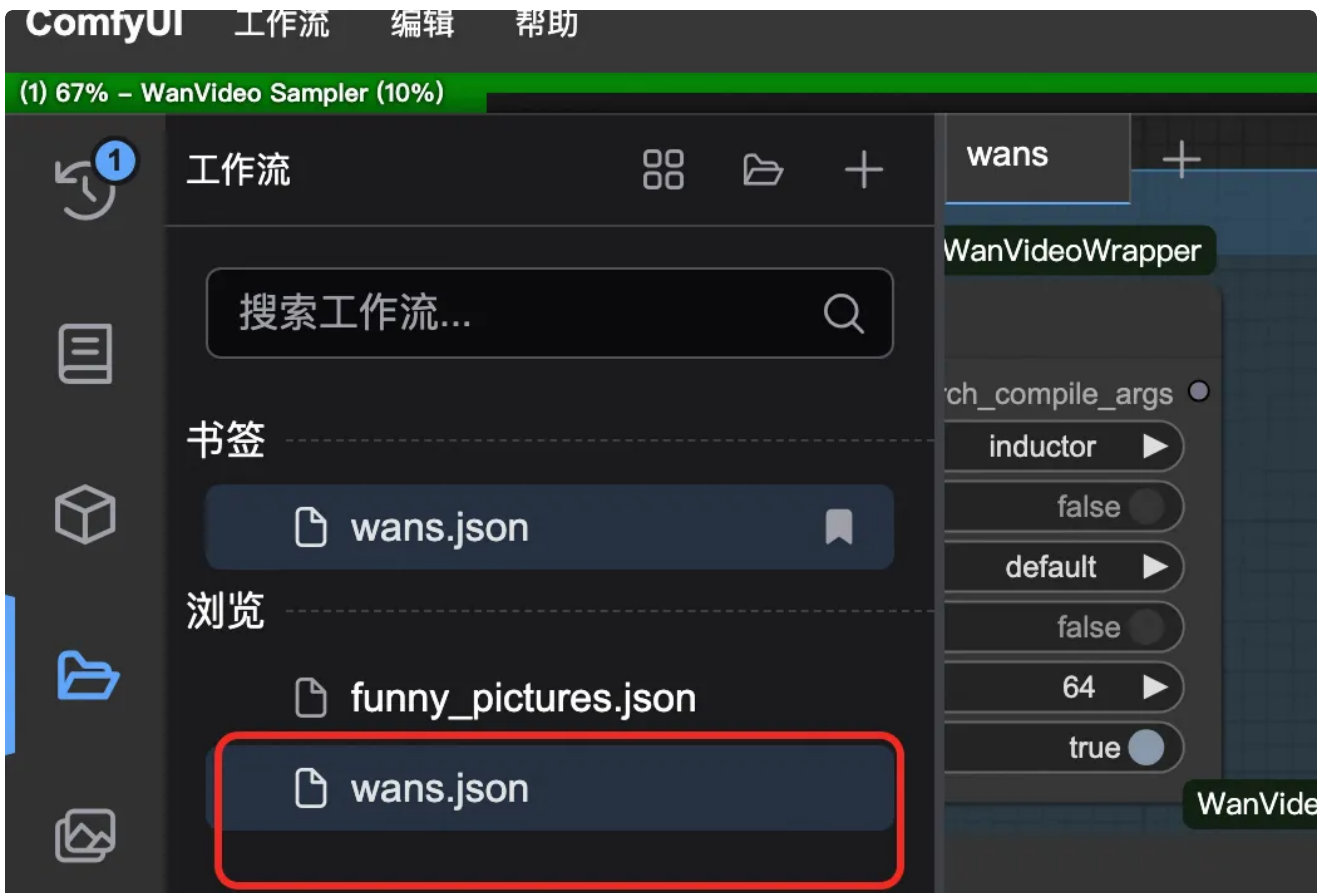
ComfyUI 工作流 编辑 帮助

(1) 67% – WanVideo Sampler (10%)

1

工作流

wans +

WanVideoWrapper

搜索工作流...

rch_compile_args

书签

inductor

wans.json

false

default

浏览

false

funny_pictures.json

64

wans.json

true

WanVide